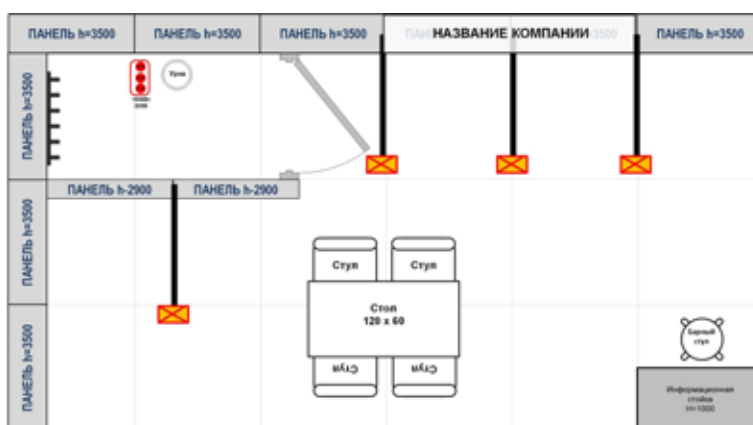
ПАНЕЛЬ h=3500

ПАНЕЛЬ h=3500

ПАНЕЛЬ h=3500

НАЗВАНИЕ КОМПАНИИ

ПАНЕЛЬ h=3500

ПАНЕЛЬ h=3500

Урна

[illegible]

ПАНЕЛЬ h-2900

ПАНЕЛЬ h-2900

ПАНЕЛЬ h=3500

ПАНЕЛЬ h=3500

Стул

Стул

Стол
120 x 60

Стул

Стул

Барный стул

Информационная стойка H=1000